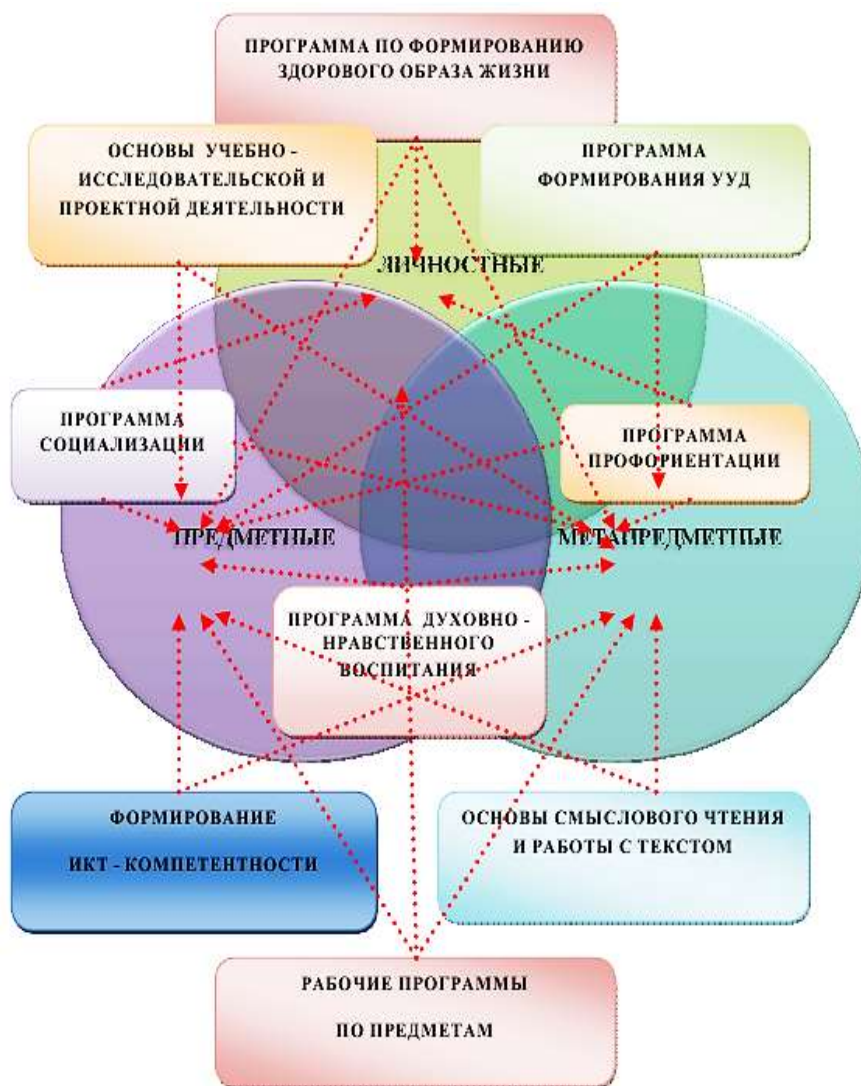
ПРОГРАММА ПО ФОРМИРОВАНИЮ ЗДОРОВОГО ОБРАЗА ЖИЗНИ

ОСНОВЫ УЧЕБНО - ИССЛЕДОВАТЕЛЬСКОЙ И ПРОЕКТНОЙ ДЕЯТЕЛЬНОСТИ

ПРОГРАММА ФОРМИРОВАНИЯ УУД

ЛИЧНОСТНЫЕ

ПРОГРАММА СОЦИАЛИЗАЦИИ

ПРОГРАММА ПРОФОРИЕНТАЦИИ

ПРЕДМЕТНЫЕ

МЕТАПРЕДМЕТНЫЕ

ПРОГРАММА ДУХОВНО - НРАВСТВЕННОГО ВОСПИТАНИЯ

ФОРМИРОВАНИЕ ИКТ - КОМПЕТЕНТНОСТИ

ОСНОВЫ СМЫСЛОВОГО ЧТЕНИЯ И РАБОТЫ С ТЕКСТОМ

РАБОЧИЕ ПРОГРАММЫ ПО ПРЕДМЕТАМ